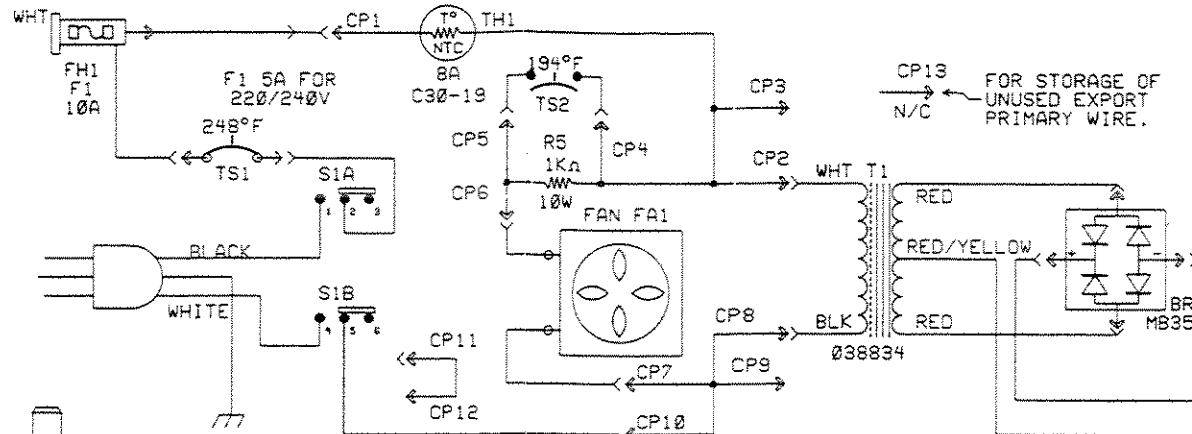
WHT
FH1
F1
10A
F1 5A FOR
220/240V
CP1
T°
NTC
TH1
8A
C30-19
194°F
TS2
CP3
CP13
N/C
FOR STORAGE OF
UNUSED EXPORT
PRIMARY WIRE.
248°F
TS1
S1A
1 2 3
CP5
R5
1KΩ
10W
CP4
CP6
CP2
WHT
T1
RED
FAN FA1
RED/YELLOW
BLACK
WHITE
S1B
4 5 6
CP11
CP12
CP8
BLK
RED
038834
CP7
CP9
CP10
BR
MB35